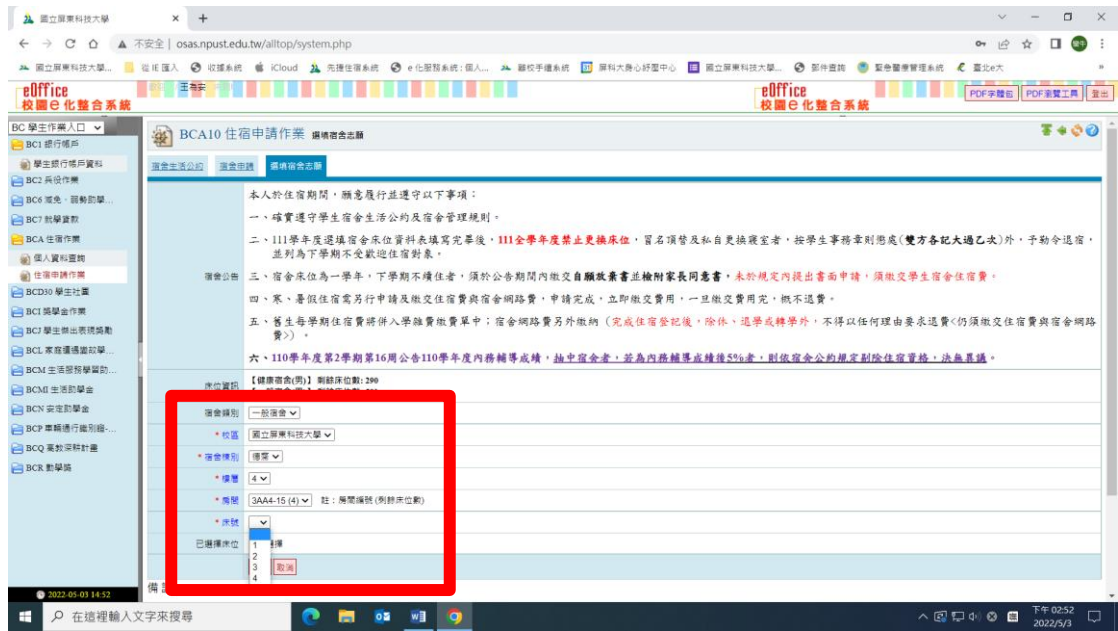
國立屏東科技大學 × +

不安全 | osas.npust.edu.tw/alltop/system.php

國立屏東科技大學... 從IE匯入 收據系統 iCloud 先鋒住宿系統 e化服務系統：個人... 蘭校手機系統 屏科大身心紓壓中心 國立屏東科技大學... 郵件查詢 緊急醫療管理系統 臺北e大

eOffice 校園e化整合系統 eOffice 校園e化整合系統 PDF字體包 PDF瀏覽工具 登出

BC 學生作業入口
BC1 銀行帳戶
學生銀行帳戶資料
BC2 兵役作業
BC6 減免、弱勢助學...
BC7 就學貸款
BCA 住宿作業
個人資料查詢
住宿申請作業
BCD30 學生社團
BCI 獎學金作業
BCJ 學生傑出表現獎勵
BCL 家庭價值觀故事...
BCM 生活服務學習助...
BCMI 生活助學金
BCN 安定助學金
BCP 車輛通行識別證...
BCQ 高教深耕計畫
BCR 勤學袋

2022-05-03 14:52

BCA10 住宿申請作業 選填宿舍志願

宿舍生活公約 宿舍申請 選填宿舍志願

宿舍公告

本人於住宿期間，願意履行並遵守以下事項：

一、確實遵守學生宿舍生活公約及宿舍管理規則。

二、111學年度選填宿舍床位資料表填寫完畢後，111全學年度禁止更換床位，冒名頂替及私自更換寢室者，按學生事務章則懲處(雙方各記大過乙次)外，予勒令退宿，並列為下學期不受歡迎住宿對象。

三、宿舍床位為一學年，下學期不續住者，須於公告期間內繳交自願放棄書並檢附家長同意書，未於規定內提出書面申請，須繳交學生宿舍住宿費。

四、寒、暑假住宿需另行申請及繳交住宿費與宿舍網路費，申請完成，立即繳交費用，一旦繳交費用完，概不退費。

五、舊生每學期住宿費將併入學雜費繳費單中；宿舍網路費另外繳納（完成住宿登記後，除休、退學或轉學外，不得以任何理由要求退費<仍須繳交住宿費與宿舍網路費>）。

六、110學年度第2學期第16周公告110學年度內務輔導成績，抽中宿舍者，若為內務輔導成績後5%者，則依宿舍公約規定剔除住宿資格，決無異議。

床位資訊 【健康宿舍(男)】剩餘床位數: 290

宿舍類別 一般宿舍
* 校區 國立屏東科技大學
* 宿舍棟別 優屋
* 樓層 4
* 房間 3AA4-15 (4) 註：房間編號 (剩餘床位數)
* 床號
1
2
3
4
已選擇床位 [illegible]擇
取消

備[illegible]

在這裡輸入文字來搜尋

下午 02:52
2022/5/3